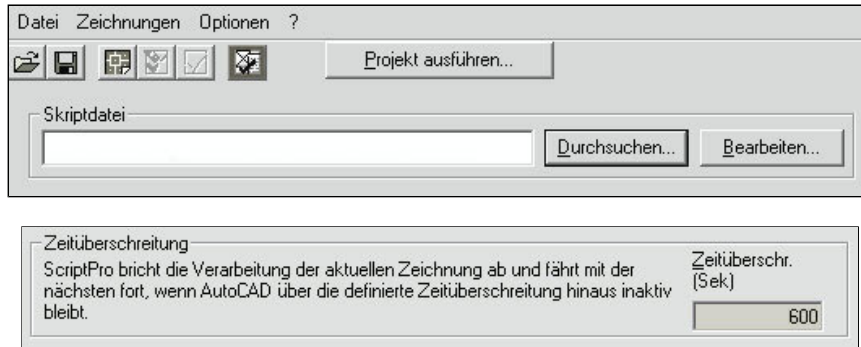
Datei Zeichnungen Optionen ?

Projekt ausführen...

Skriptdatei

Durchsuchen...

Bearbeiten...

Zeitüberschreitung

ScriptPro bricht die Verarbeitung der aktuellen Zeichnung ab und fährt mit der nächsten fort, wenn AutoCAD über die definierte Zeitüberschreitung hinaus inaktiv bleibt.

Zeitüberschr. (Sek)

600